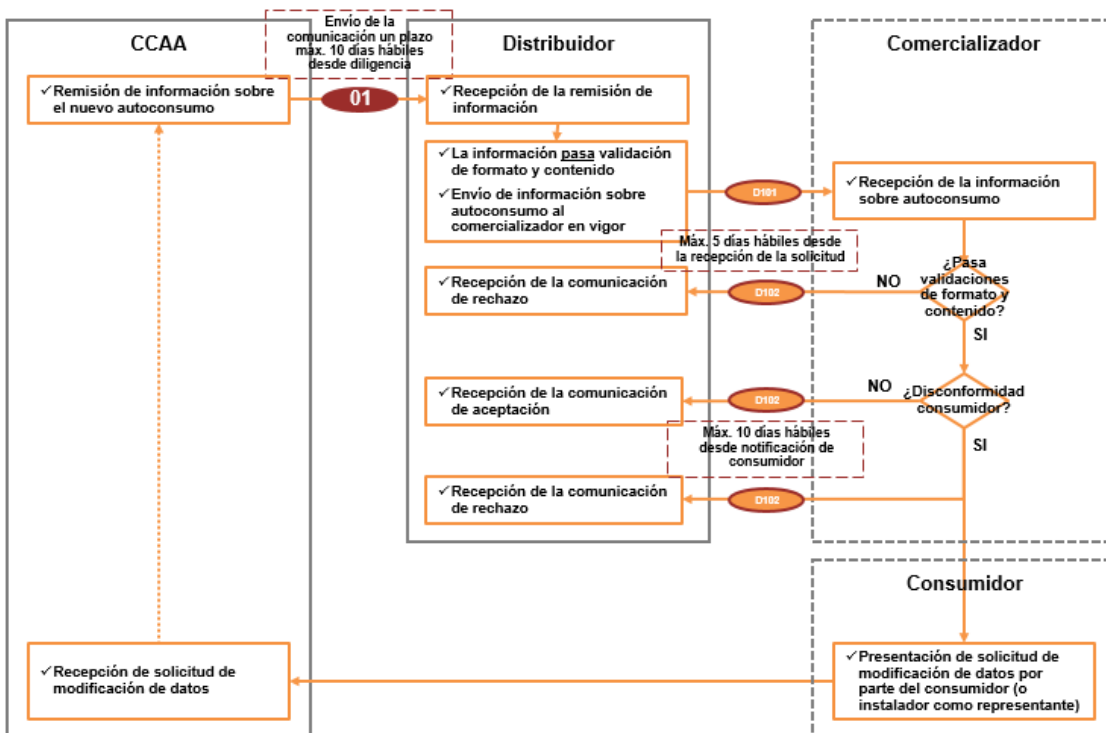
CCAA

Envío de la comunicación un plazo máx. 10 días hábiles desde diligencia

Distribuidor

Comercializador

✓Remisión de información sobre el nuevo autoconsumo

01

✓Recepción de la remisión de información

✓La información pasa validación de formato y contenido

✓Envío de información sobre autoconsumo al comercializador en vigor

D101

✓Recepción de la información sobre autoconsumo

Máx. 5 días hábiles desde la recepción de la solicitud

¿Pasa validaciones de formato y contenido?

NO

✓Recepción de la comunicación de rechazo

D102

SI

NO

¿Disconformidad consumidor?

✓Recepción de la comunicación de aceptación

D102

Máx. 10 días hábiles desde notificación de consumidor

SI

✓Recepción de la comunicación de rechazo

D102

Consumidor

✓Recepción de solicitud de modificación de datos

✓Presentación de solicitud de modificación de datos por parte del consumidor (o instalador como representante)